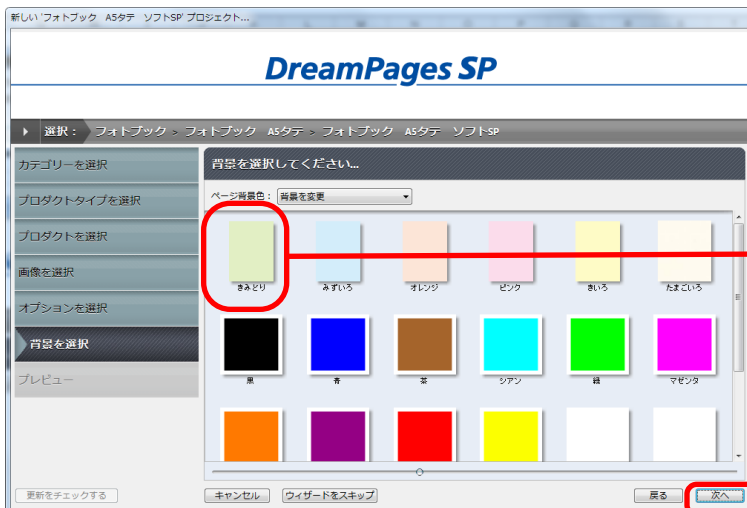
新しい 'フォトブック　A5タテ　ソフトSP' プロジェクト...

DreamPages SP

選択：　フォトブック > フォトブック　A5タテ > フォトブック　A5タテ　ソフトSP

カテゴリーを選択
プロダクトタイプを選択
プロダクトを選択
画像を選択
オプションを選択
背景を選択
プレビュー

背景を選択してください...

ページ背景色：　背景を変更

きみどり
みずいろ
オレンジ
ピンク
きいろ
たまごいろ
黒
青
茶
シアン
緑
マゼンタ

更新をチェックする
キャンセル
ウィザードをスキップ
戻る
次へ